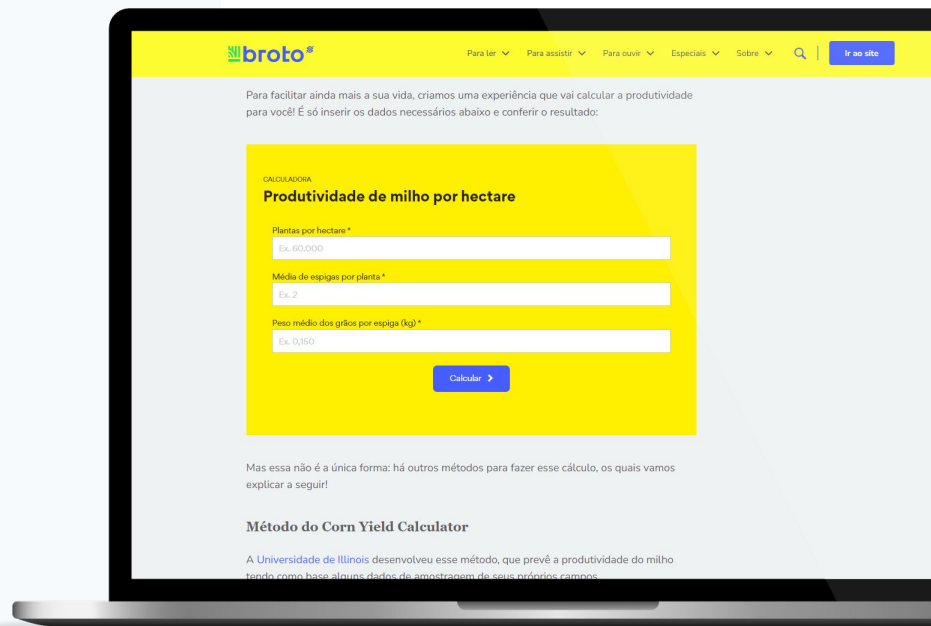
broto

Para ler Para assistir Para ouvir Especiais Sobre Ir ao site

Para facilitar ainda mais a sua vida, criamos uma experiência que vai calcular a produtividade para você! É só inserir os dados necessários abaixo e conferir o resultado:

CALCULADORA
Produtividade de milho por hectare

Plantas por hectare *
Ex. 60.000

Média de espigas por planta *
Ex. 2

Peso médio dos grãos por espiga (kg) *
Ex. 0,150

Calcular

Mas essa não é a única forma: há outros métodos para fazer esse cálculo, os quais vamos explicar a seguir!

Método do Corn Yield Calculator

A Universidade de Illinois desenvolveu esse método, que prevê a produtividade do milho tendo como base alguns dados de amostragem de seus próprios campos.